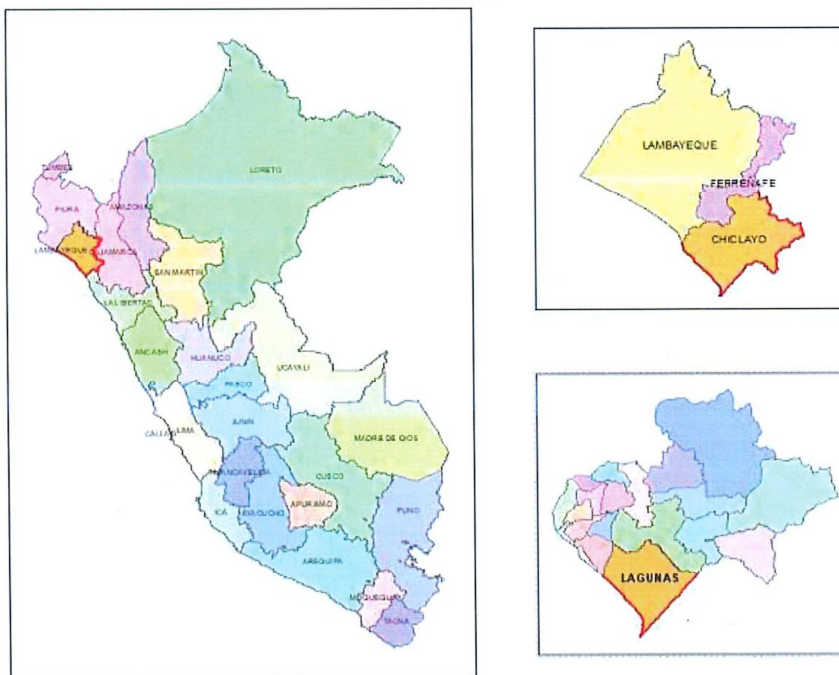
TUMBES
PIURA
AMAZONAS
LORETO
LAMBAYEQUE
CAJAMARCA
SAN MARTIN
LA LIBERTAD
ANCASH
HUANUCO
UCAYALI
PASCO
CALLAO
LIMA
JUNIN
MADRE DE DIOS
CUSCO
HUANCAVELICA
APURIMAC
ICA
AYACUCHO
PUNO
AREQUIPA
MOQUEGUA
TACNA

LAMBAYEQUE
FERREÑAFE
CHICLAYO

LAGUNAS